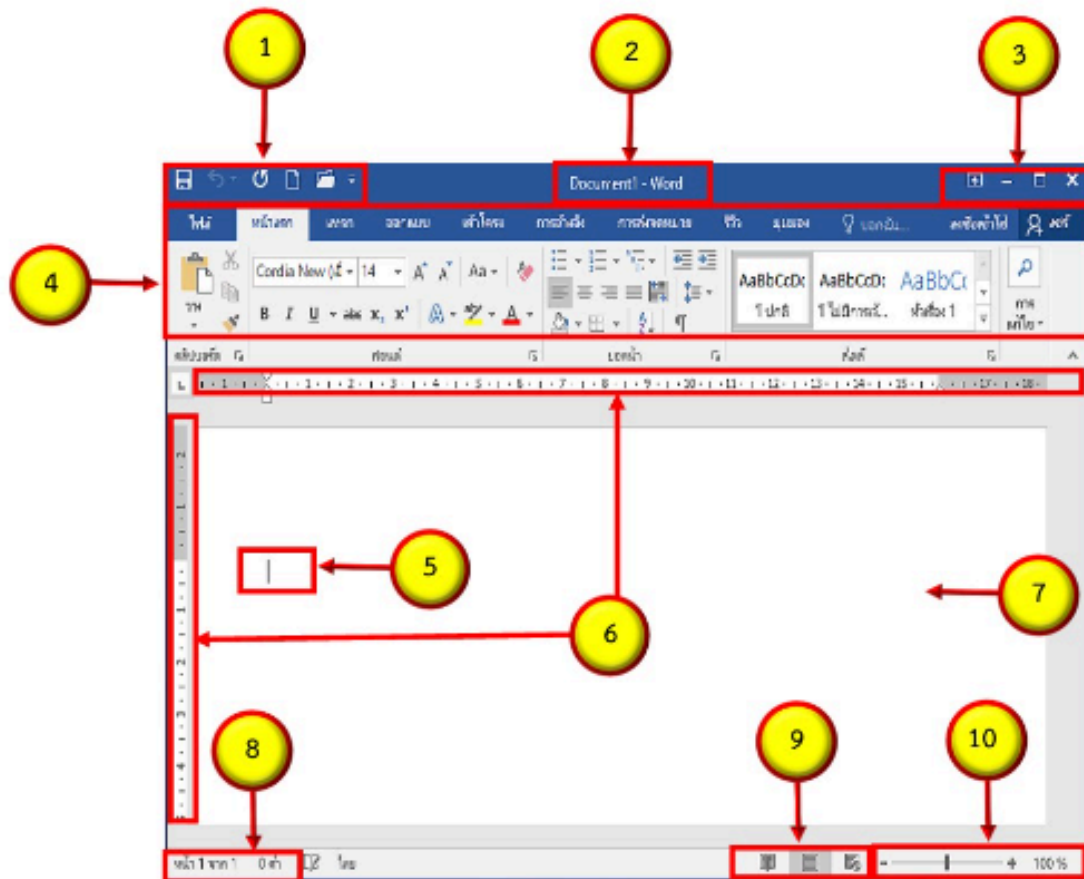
1

2

3

Document1 - Word

4

ไฟล์ หน้าแรก แทรก ออกแบบ เค้าโครง การอ้างอิง การส่งจดหมาย รีวิว มุมมอง บอกฉัน... ลงชื่อเข้าใช้ แชร์

Cordia New 14 Aa AaBbCcDc AaBbCcD AaBbC ปกติ ไม่มีการเว้... หัวเรื่อง 1 การแก้ไข

คลิปบอร์ด ฟอนต์ ย่อหน้า สไตล์

5

6

7

8

9

10

หน้า 1 จาก 1 0 คำ ไทย 100%